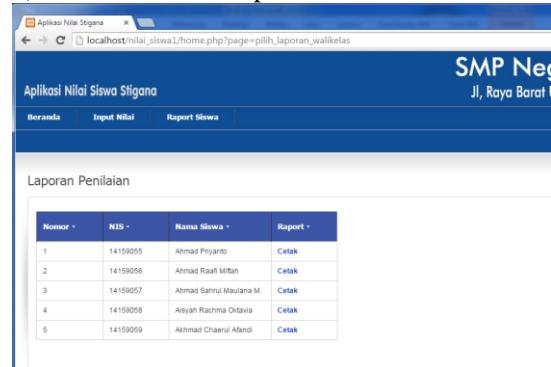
Aplikasi Nilai Stigana ×

localhost/nilai_siswa1/home.php?page=pilih_laporan_walikelas

Aplikasi Nilai Siswa Stigana

SMP Neg

Jl, Raya Barat

Beranda Input Nilai Raport Siswa

Laporan Penilaian

| Nomor | NIS | Nama Siswa | Raport |
|---|---|---|---|
| 1 | 14159055 | Ahmad Priyanto | Cetak |
| 2 | 14159056 | Ahmad Raafi Miftah | Cetak |
| 3 | 14159057 | Ahmad Sahrul Maulana M. | Cetak |
| 4 | 14159058 | Aisyah Rachma Oktavia | Cetak |
| 5 | 14159059 | Akhmad Chaerul Afandi | Cetak |